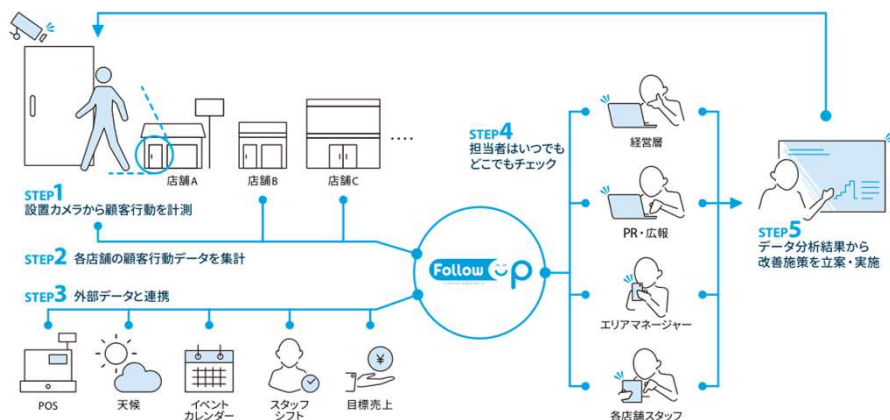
店舗A

店舗B

店舗C

STEP1
設置カメラから顧客行動を計測

STEP2 各店舗の顧客行動データを集計

STEP3 外部データと連携

Follow up

STEP4
担当者はいつでもどこでもチェック

経営層

PR・広報

エリアマネージャー

各店舗スタッフ

STEP5
データ分析結果から改善施策を立案・実施

POS

天候

イベントカレンダー

スタッフシフト

目標売上